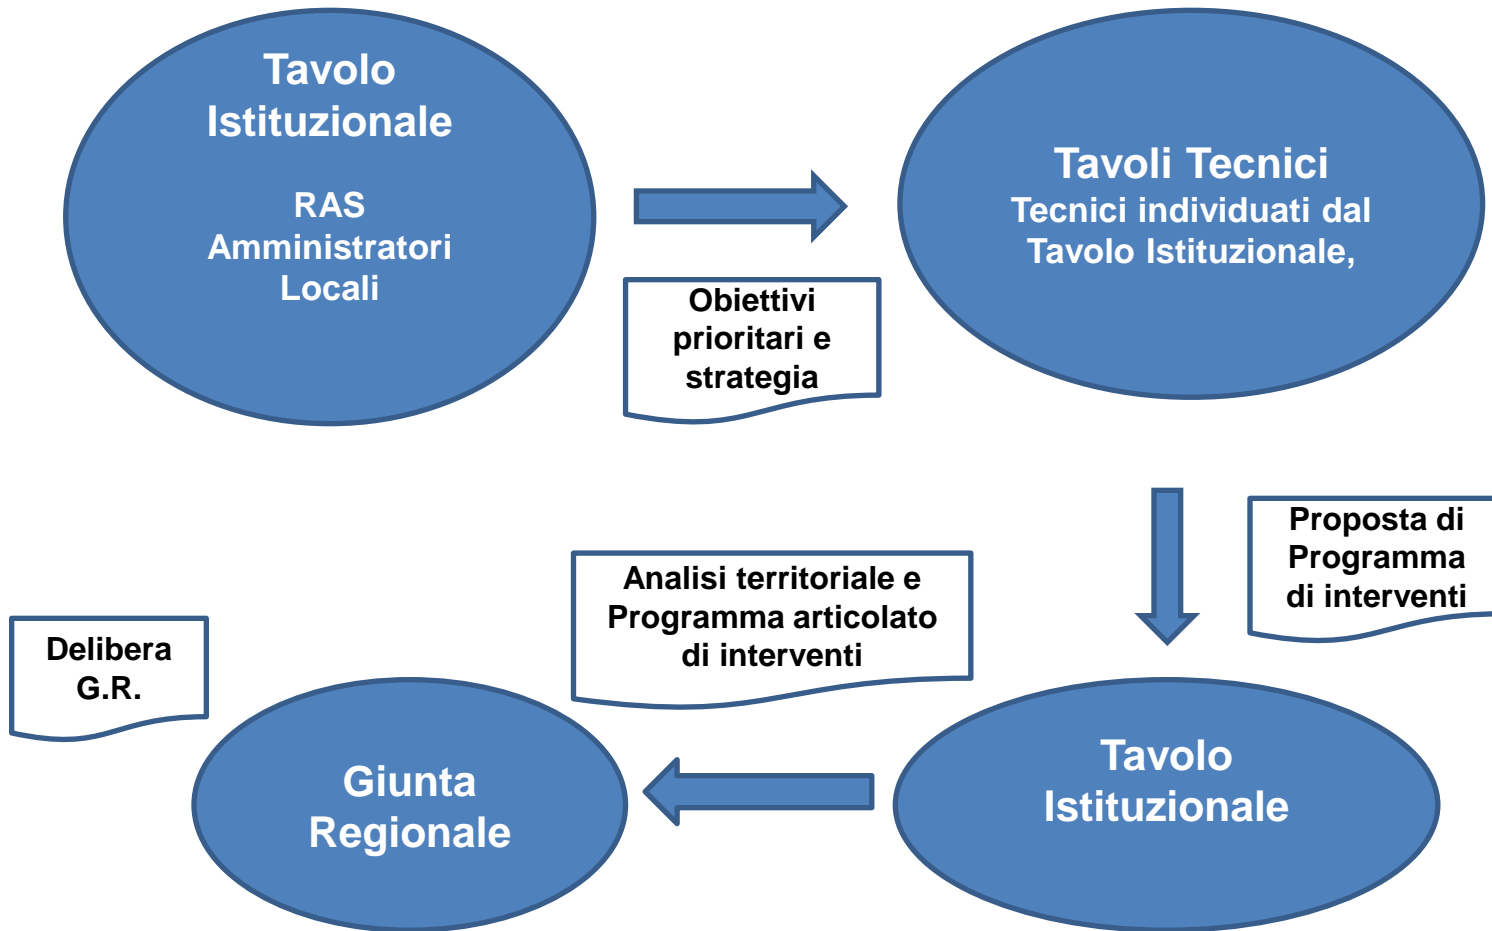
Tavolo Istituzionale

RAS
Amministratori Locali

Obiettivi prioritari e strategia

Tavoli Tecnici
Tecnici individuati dal Tavolo Istituzionale,

Proposta di Programma di interventi

Analisi territoriale e Programma articolato di interventi

Delibera G.R.

Giunta Regionale

Tavolo Istituzionale